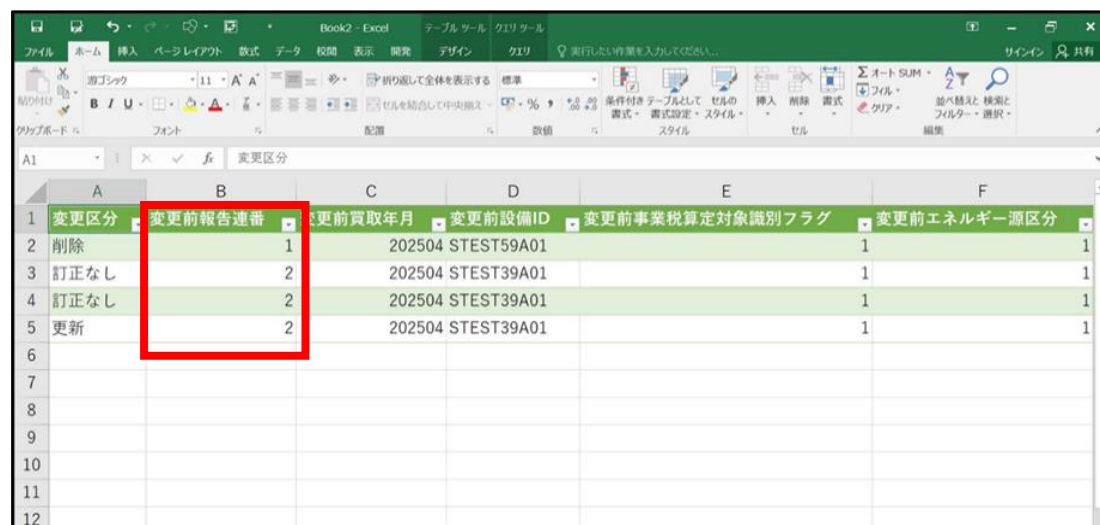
Book2 - Excel テーブル ツール クエリ ツール

ファイル ホーム 挿入 ページレイアウト 数式 データ 校閲 表示 開発 デザイン クエリ 実行したい作業を入力してください... サインイン 共有

貼り付け 游ゴシック 11 A A 折り返して全体を表示する 標準 条件付き書式 テーブルとして書式設定 セルのスタイル 挿入 削除 書式 オート SUM フィル クリア 並べ替えとフィルター 検索と選択
B I U セルを結合して中央揃え % , 
クリップボード フォント 配置 数値 スタイル セル 編集

A1 fx 変更区分

| | A | B | C | D | E | F |
|---|---|---|---|---|---|---|
| 1 | 変更区分 | 変更前報告連番 | 変更前買取年月 | 変更前設備ID | 変更前事業税算定対象識別フラグ | 変更前エネルギー源区分 |
| 2 | 削除 | 1 | 202504 | STEST59A01 | 1 | 1 |
| 3 | 訂正なし | 2 | 202504 | STEST39A01 | 1 | 1 |
| 4 | 訂正なし | 2 | 202504 | STEST39A01 | 1 | 1 |
| 5 | 更新 | 2 | 202504 | STEST39A01 | 1 | 1 |
| 6 | | | | | | |
| 7 | | | | | | |
| 8 | | | | | | |
| 9 | | | | | | |
| 10 | | | | | | |
| 11 | | | | | | |
| 12 | | | | | | |